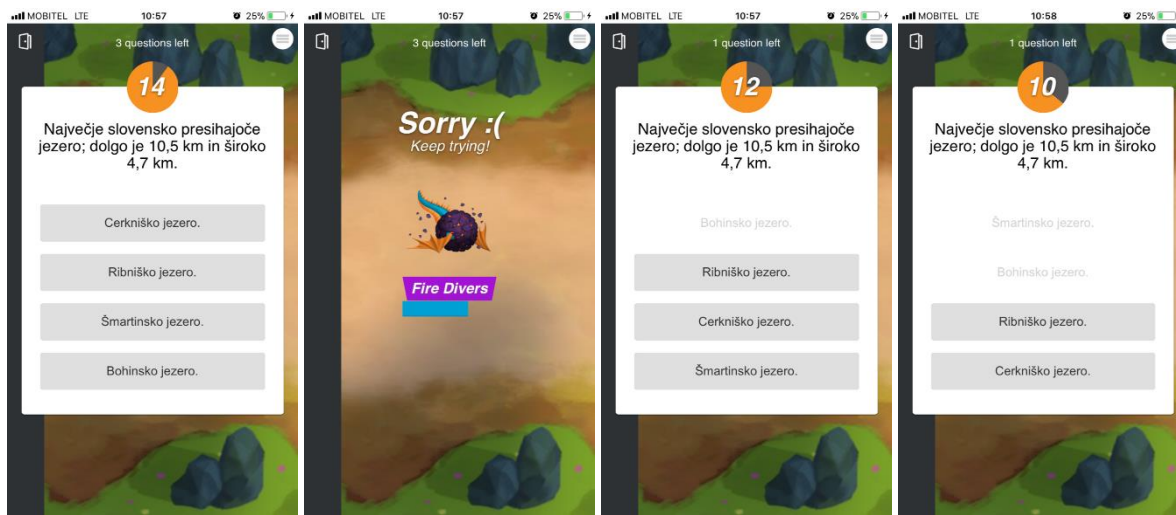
MOBITEL LTE 10:57 25%

3 questions left

14

Največje slovensko presihajoče jezero; dolgo je 10,5 km in široko 4,7 km.

Cerkniško jezero.

Ribniško jezero.

Šmartinsko jezero.

Bohinsko jezero.

MOBITEL LTE 10:57 25%

3 questions left

Sorry :(

Keep trying!

Fire Divers

MOBITEL LTE 10:57 25%

1 question left

12

Največje slovensko presihajoče jezero; dolgo je 10,5 km in široko 4,7 km.

Bohinsko jezero.

Ribniško jezero.

Cerkniško jezero.

Šmartinsko jezero.

MOBITEL LTE 10:58 25%

1 question left

10

Največje slovensko presihajoče jezero; dolgo je 10,5 km in široko 4,7 km.

Šmartinsko jezero.

Bohinsko jezero.

Ribniško jezero.

Cerkniško jezero.